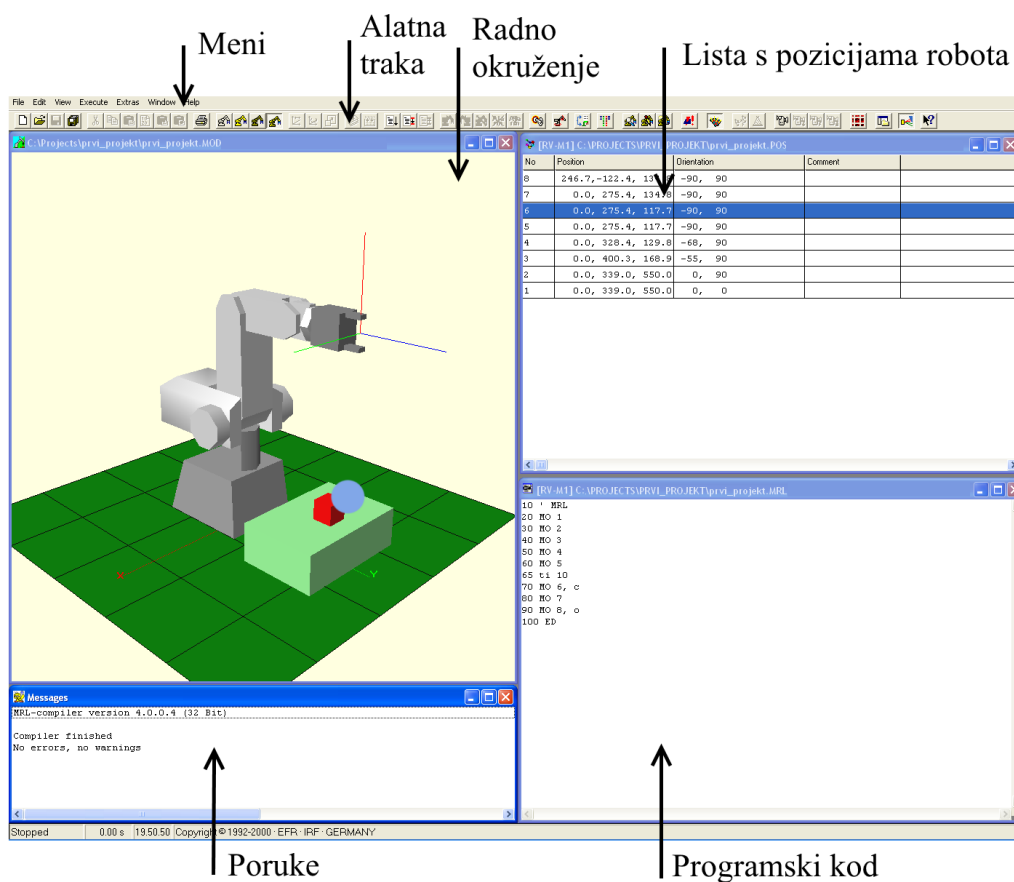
Meni

Alatna traka

Radno okruženje

Lista s pozicijama robota

File Edit View Execute Extras Window Help

C:\Projects\prvi_projekt\prvi_projekt.MOD

[RV-M1] C:\PROJECTS\PRVI_PROJEKT\prvi_projekt.POS

| No | Position | Orientation | Comment |
|---|---|---|---|
| 8 | 246.7,-122.4, 13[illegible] | -90, 90 | |
| 7 | 0.0, 275.4, 134.8 | -90, 90 | |
| 6 | 0.0, 275.4, 117.7 | -90, 90 | |
| 5 | 0.0, 275.4, 117.7 | -90, 90 | |
| 4 | 0.0, 328.4, 129.8 | -68, 90 | |
| 3 | 0.0, 400.3, 168.9 | -55, 90 | |
| 2 | 0.0, 339.0, 550.0 | 0, 90 | |
| 1 | 0.0, 339.0, 550.0 | 0, 0 | |

[RV-M1] C:\PROJECTS\PRVI_PROJEKT\prvi_projekt.MRL

10 ' MRL
20 MO 1
30 MO 2
40 MO 3
50 MO 4
60 MO 5
65 ti 10
70 MO 6, c
80 MO 7
90 MO 8, o
100 ED

X

Y

Messages

MRL-compiler version 4.0.0.4 (32 Bit)

Compiler finished
No errors, no warnings

Stopped 0.00 s 19.50.50 Copyright © 1992-2000 · EFR · IRF · GERMANY

Poruke

Programski kod